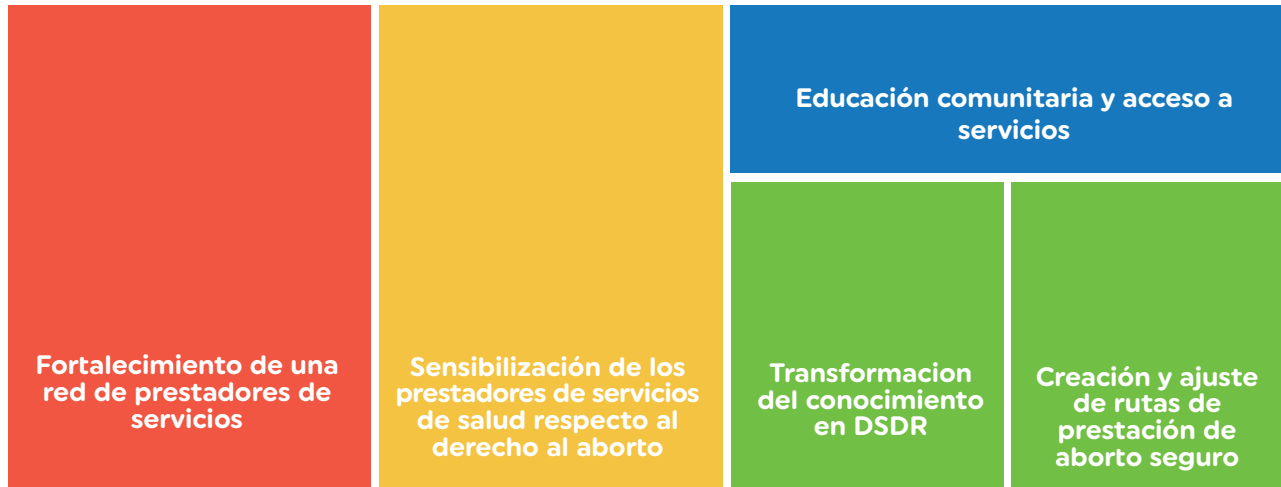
Fortalecimiento de una red de prestadores de servicios

Sensibilización de los prestadores de servicios de salud respecto al derecho al aborto

Educación comunitaria y acceso a servicios

Transformacion del conocimiento en DSDR

Creación y ajuste de rutas de prestación de aborto seguro